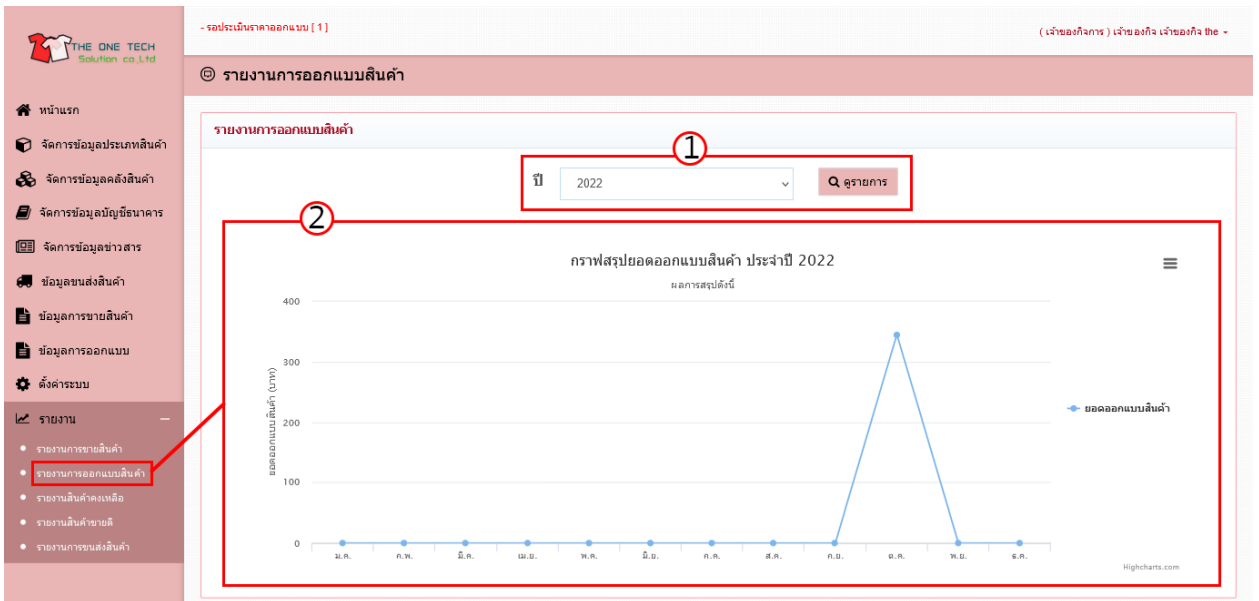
THE ONE TECH
Solution co.,Ltd

- รอประเมินราคาออกแบบ [ 1 ]

( เจ้าของกิจการ ) เจ้าของกิจ เจ้าของกิจ the

รายงานการออกแบบสินค้า

หน้าแรก
จัดการข้อมูลประเภทสินค้า
จัดการข้อมูลคลังสินค้า
จัดการข้อมูลบัญชีธนาคาร
จัดการข้อมูลข่าวสาร
ข้อมูลขนส่งสินค้า
ข้อมูลการขายสินค้า
ข้อมูลการออกแบบ
ตั้งค่าระบบ
รายงาน
รายงานการขายสินค้า
รายงานการออกแบบสินค้า
รายงานสินค้าคงเหลือ
รายงานสินค้าขายดี
รายงานการขนส่งสินค้า

รายงานการออกแบบสินค้า

1

ปี 2022 ดูรายการ

2

กราฟสรุปยอดออกแบบสินค้า ประจำปี 2022
ผลการสรุปดังนี้

ยอดออกแบบสินค้า (บาท)

400
300
200
100
0

ม.ค. ก.พ. มี.ค. เม.ย. พ.ค. มิ.ย. ก.ค. ส.ค. ก.ย. ต.ค. พ.ย. ธ.ค.

ยอดออกแบบสินค้า

Highcharts.com